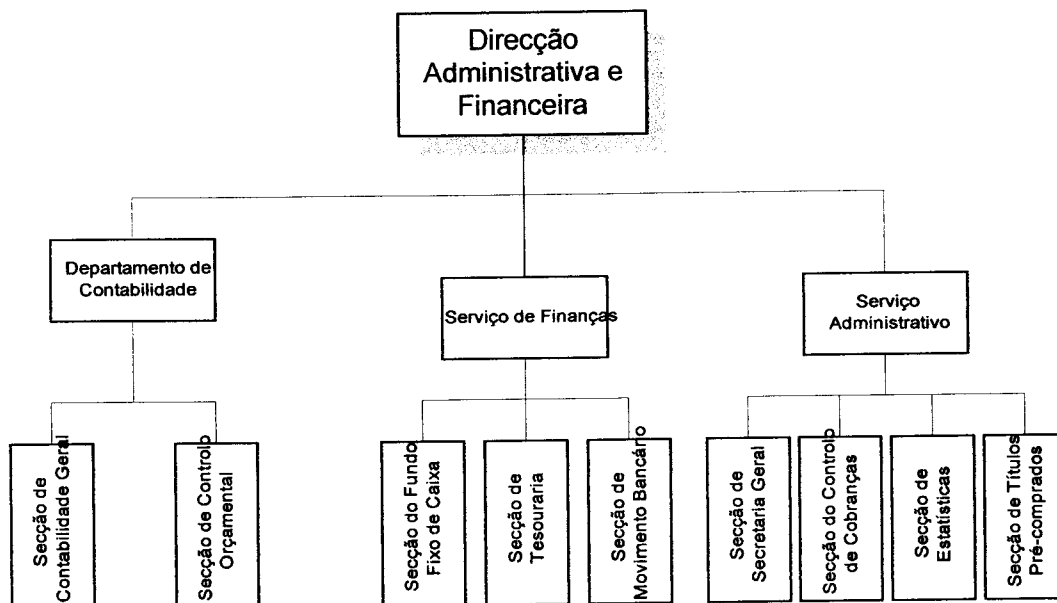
Direcção Administrativa e Financeira

Departamento de Contabilidade

Serviço de Finanças

Serviço Administrativo

Secção de Contabilidade Geral

Secção de Controlo Orçamental

Secção do Fundo Fixo de Caixa

Secção de Tesouraria

Secção de Movimento Bancário

Secção de Secretaria Geral

Secção do Controlo de Cobranças

Secção de Estatísticas

Secção de Títulos Pré-comprados